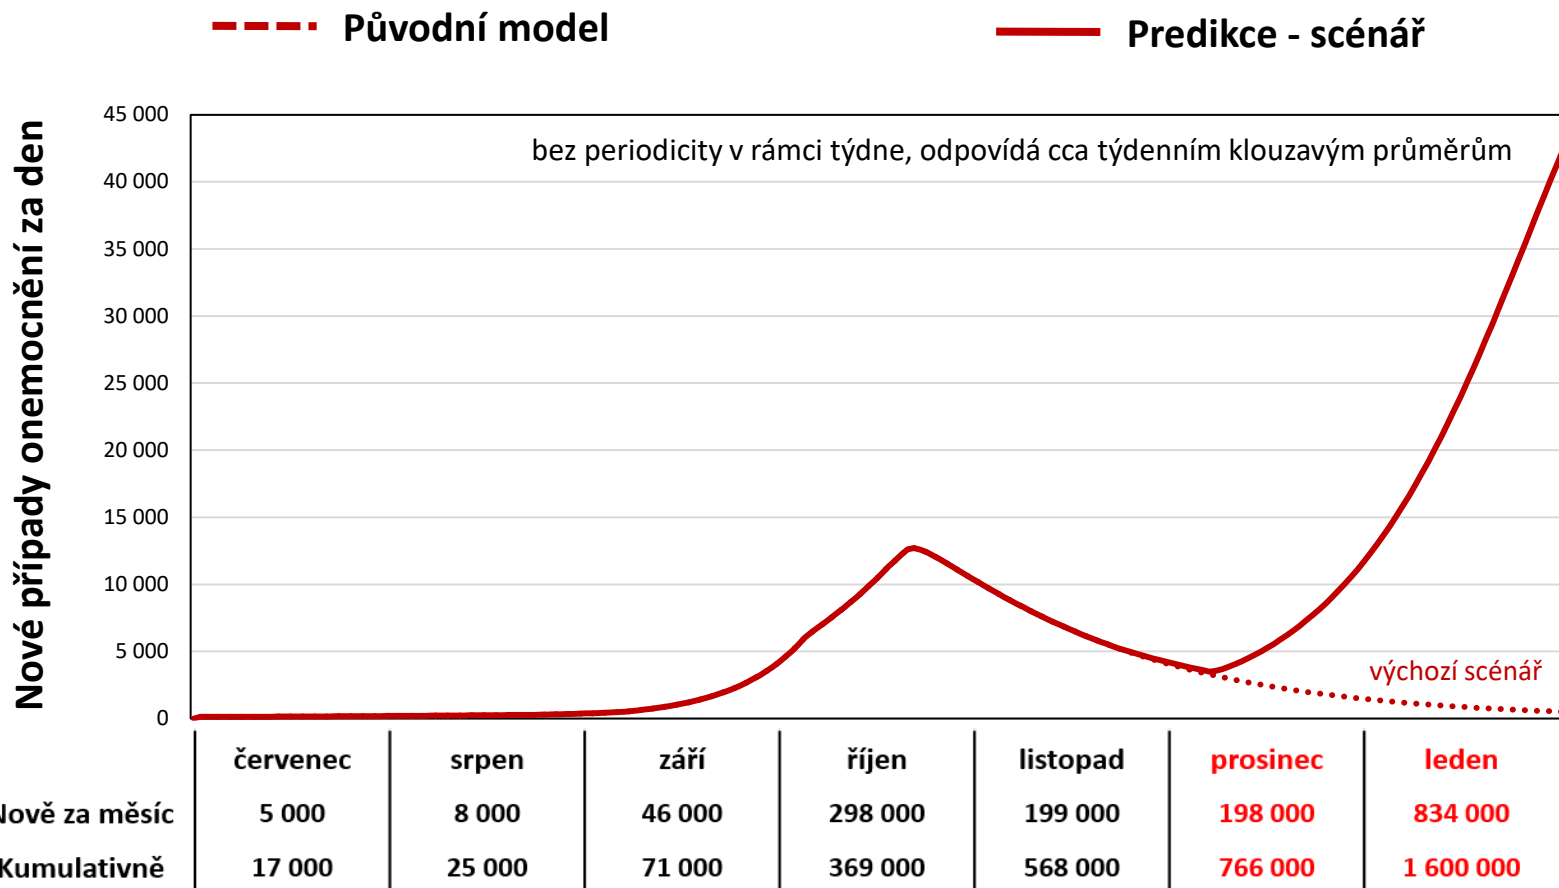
Původní model

Predikce - scénář

Nové případy onemocnění za den

45 000
40 000
35 000
30 000
25 000
20 000
15 000
10 000
5 000
0

bez periodicity v rámci týdne, odpovídá cca týdenním klouzavým průměrům

výchozí scénář

| | červenec | srpen | září | říjen | listopad | prosinec | leden |
|---|---|---|---|---|---|---|---|
| ové za měsíc | 5 000 | 8 000 | 46 000 | 298 000 | 199 000 | 198 000 | 834 000 |
| Kumulativně | 17 000 | 25 000 | 71 000 | 369 000 | 568 000 | 766 000 | 1 600 000 |